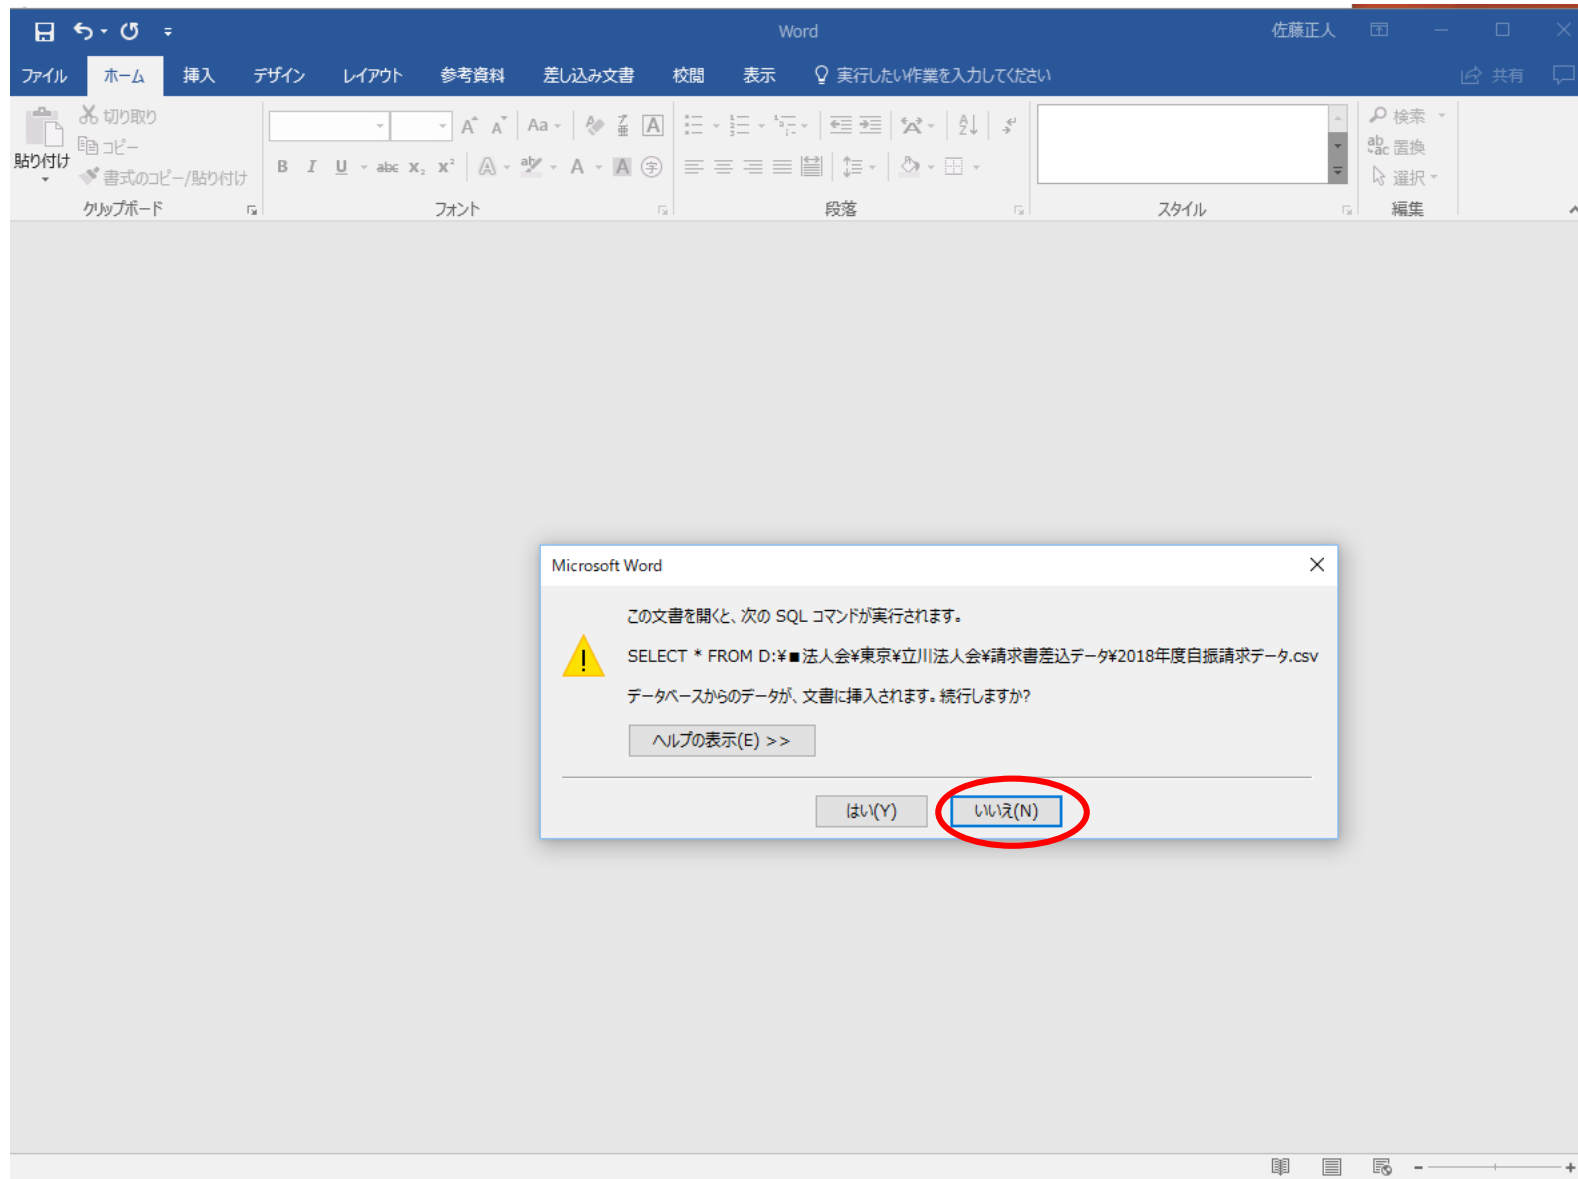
Word

佐藤正人

ファイル ホーム 挿入 デザイン レイアウト 参考資料 差し込み文書 校閲 表示 実行したい作業を入力してください

共有

貼り付け 切り取り コピー 書式のコピー/貼り付け

クリップボード

フォント

段落

スタイル

検索 置換 選択

編集

Microsoft Word

この文書を開くと、次の SQL コマンドが実行されます。

SELECT * FROM D:¥■法人会¥東京¥立川法人会¥請求書差込データ¥2018年度自振請求データ.csv

データベースからのデータが、文書に挿入されます。続行しますか?

ヘルプの表示(E) >>

はい(Y) いいえ(N)